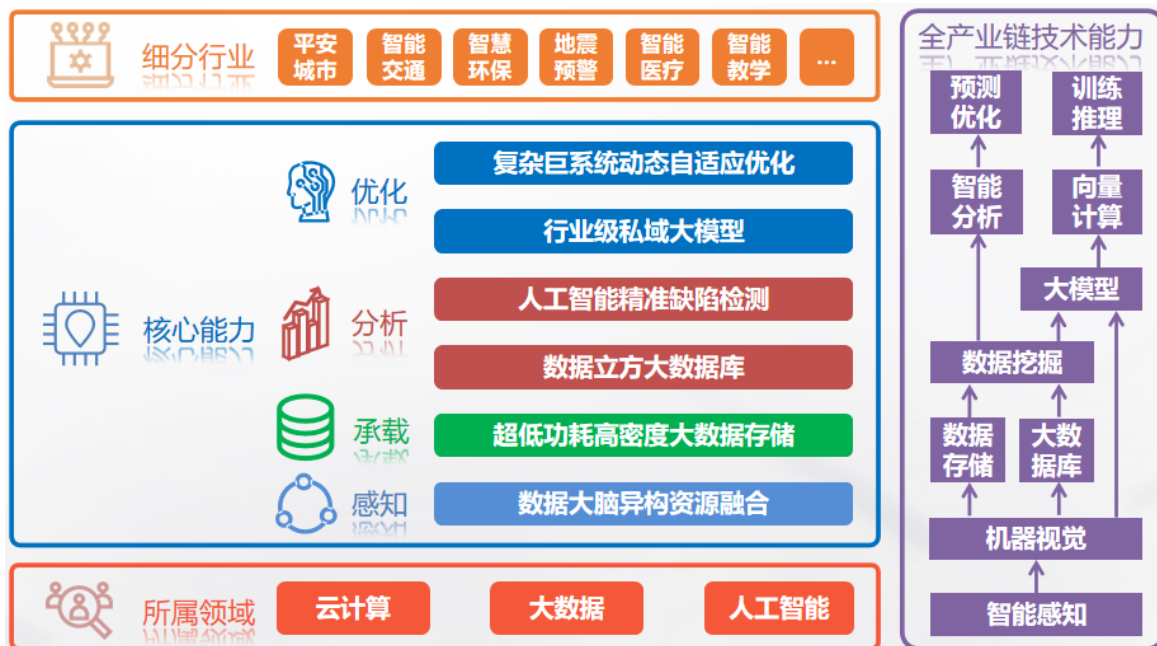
细分行业

平安城市

智能交通

智慧环保

地震预警

智能医疗

智能教学

...

核心能力

优化

复杂巨系统动态自适应优化

行业级私域大模型

分析

人工智能精准缺陷检测

数据立方大数据库

承载

超低功耗高密度大数据存储

感知

数据大脑异构资源融合

所属领域

云计算

大数据

人工智能

全产业链技术能力

预测优化

训练推理

智能分析

向量计算

大模型

数据挖掘

数据存储

大数据库

机器视觉

智能感知